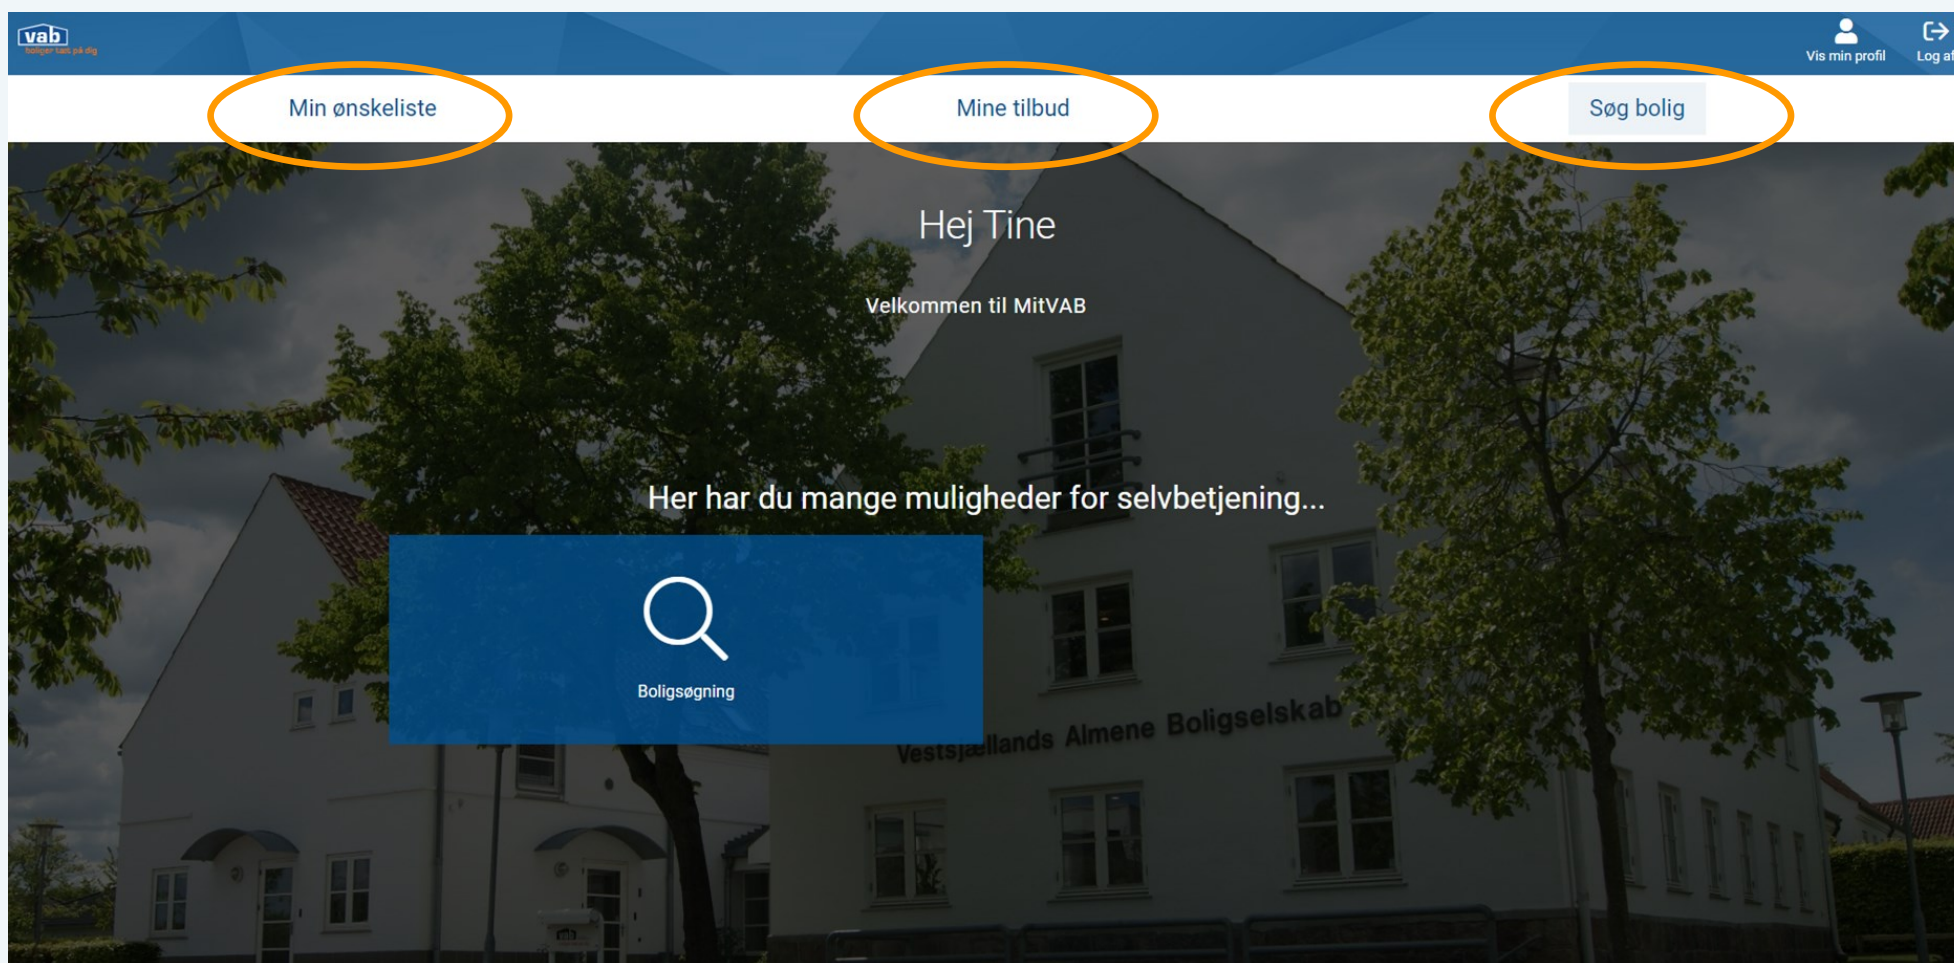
vab
boliger tæt på dig

Vis min profil

Log af

Min ønskeliste

Mine tilbud

Søg bolig

Hej Tine

Velkommen til MitVAB

Her har du mange muligheder for selvbetjening...

Boligsøgning

Vestsjællands Almene Boligselskab